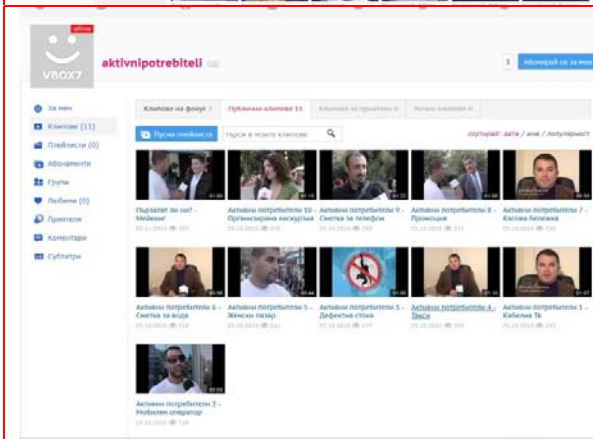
VBOX7

offline

aktivnipotrebiteli

1 Абонирай се за мен

За мен

Клипове (11)

Плейлисти (0)

Абонаменти

Групи

Любими (0)

Приятели

Коментари

Субтитри

Клипове на фокус | Публични клипове 11 | Клипове за приятели 0 | Лични клипове 0

Пусни плейлиста

Търси в моите клипове

Сортирай: дата / име / популярност

Пързалят ли ни? - Мейкинг

Активни потребители 10 - Организирана екскурзия

Активни потребители 9 - Сметка за телефон

Активни потребители 8 - Промоция

Активни потребители 7 - Касова бележка

Активни потребители 6 - Сметка за вода

Активни потребители 5 - Женски пазар

Активни потребители 5 - Дефектна стока

Активни потребители 4 - Такси

Активни потребители 1 - Кабелна Тв

Активни потребители 2 - Мобилен оператор